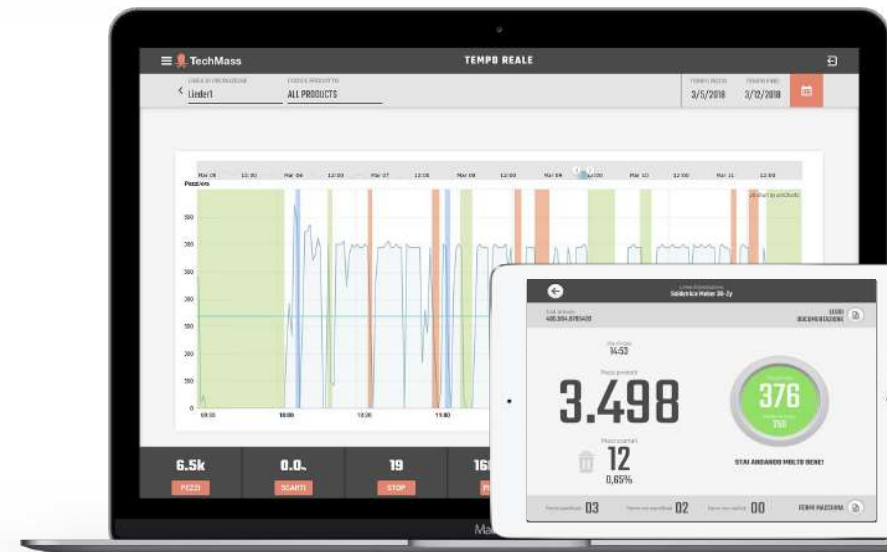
TechMass

TEMPO REALE

LINEA DI PRODUZIONE
Linder1

CODICE PRODOTTO
ALL PRODUCTS

TEMPO INIZIO
3/5/2018

TEMPO FINE
3/12/2018

Mar 06 12:00 Mar 06 12:00 Mar 07 12:00 Mar 08 12:00 Mar 09 12:00 Mar 10 12:00 Mar 11 12:00

Pezzi/ora

350
300
250
200
150
100
50
0

6.5k
PEZZI

0.0
SCARTI

19
STOP

16
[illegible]

Linea di produzione
Saldatrice Maker 36-2y

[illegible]
LEGGI DOCUMENTAZIONE

14:53

Pezzi prodotti
3.498

376

Pezzi scartati
12
0,65%

STAI ANDANDO MOLTO BENE!

03

02

00

FERMI MACCHINA

Ma